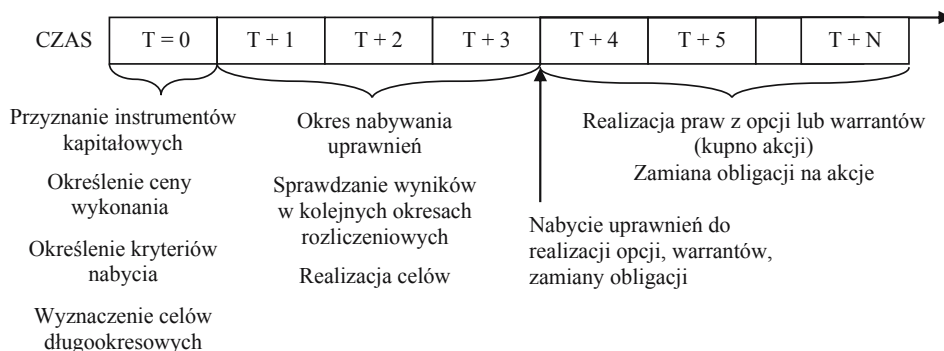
CZAS

| T = 0 | T + 1 | T + 2 | T + 3 | T + 4 | T + 5 | | T + N |
|---|---|---|---|---|---|---|---|

Przyznanie instrumentów kapitałowych

Określenie ceny wykonania

Określenie kryteriów nabycia

Wyznaczenie celów długookresowych

Okres nabywania uprawnień

Sprawdzanie wyników w kolejnych okresach rozliczeniowych

Realizacja celów

Nabycie uprawnień do realizacji opcji, warrantów, zamiany obligacji

Realizacja praw z opcji lub warrantów (kupno akcji)
Zamiana obligacji na akcje